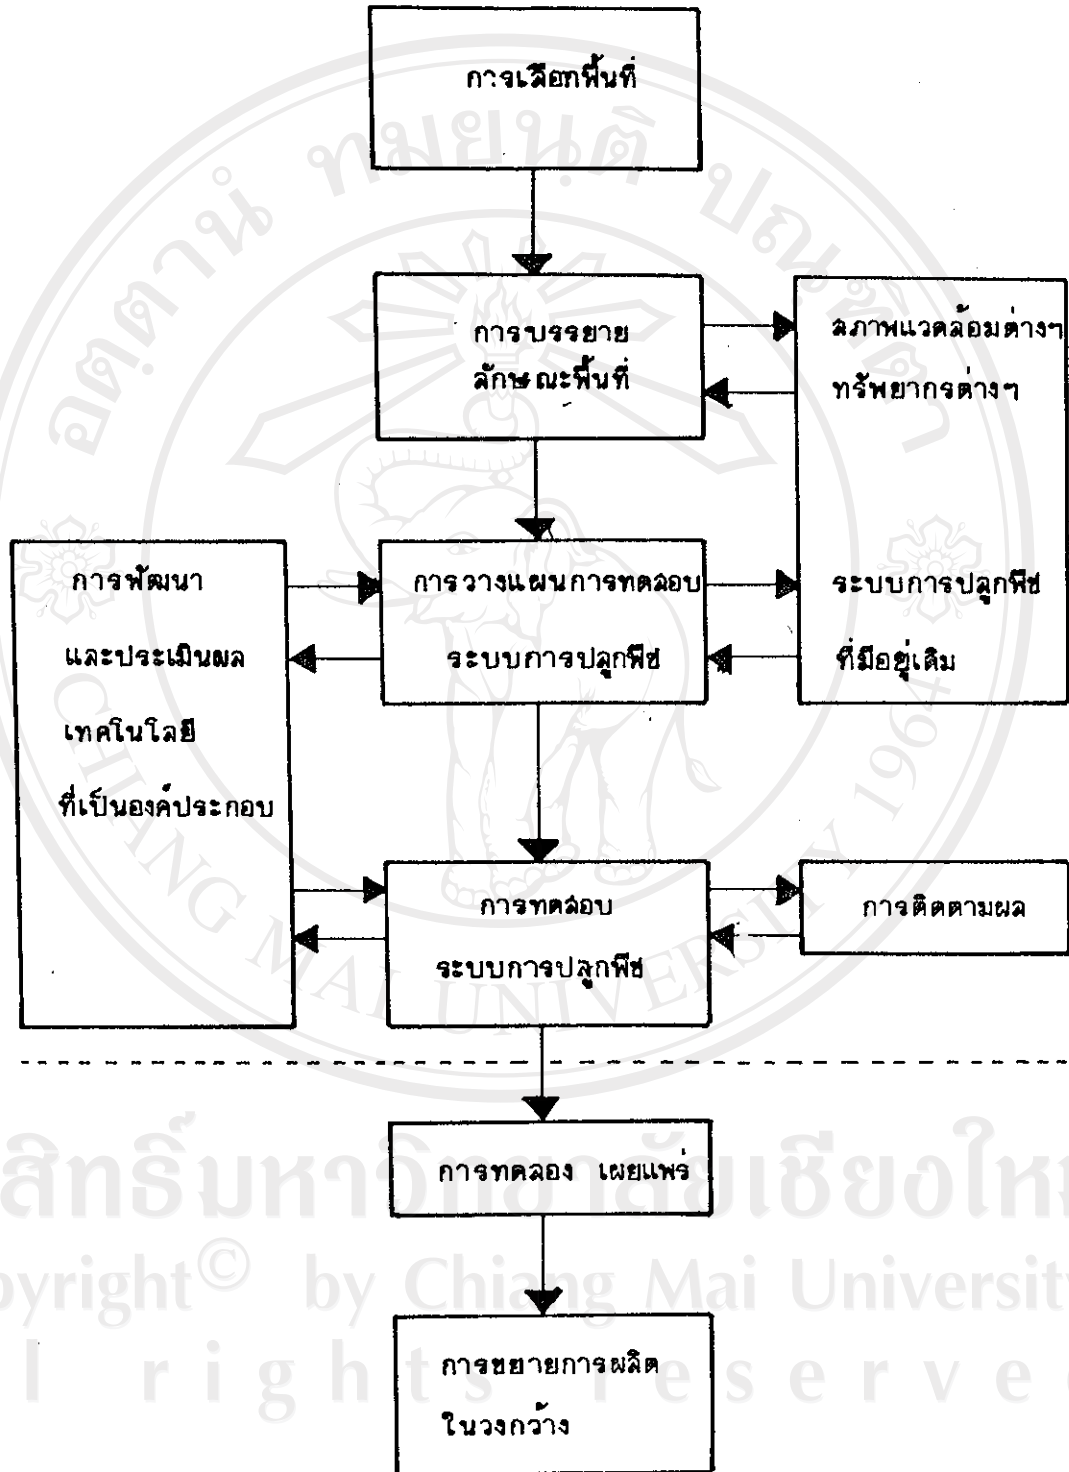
การเลือกพื้นที่

การบรรยาย
ลักษณะพื้นที่

สภาพแวดล้อมต่างๆ
ทรัพยากรต่างๆ

ระบบการปลูกพืช
ที่มีอยู่เดิม

การพัฒนา
และประเมินผล
เทคโนโลยี
ที่เป็นองค์ประกอบ

การวางแผนการทดลอบ
ระบบการปลูกพืช

การทดลอบ
ระบบการปลูกพืช

การติดตามผล

การทดลอง เผยแพร่

การขยายการผลิต
ในวงกว้าง

ลิขสิทธิ์มหาวิทยาลัยเชียงใหม่
Copyright© by Chiang Mai University
All rights reserved